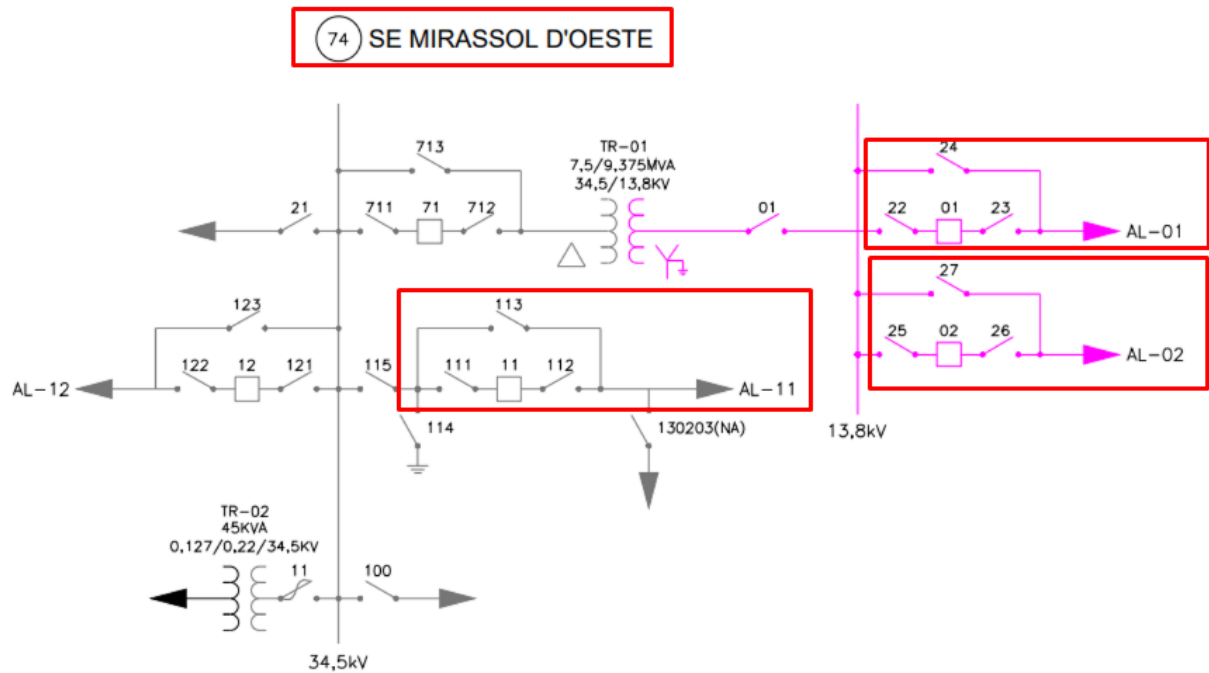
74 SE MIRASSOL D'OESTE

713

TR-01
7,5/9,375MVA
34,5/13,8KV

24

21

711

71

712

01

22

01

23

AL-01

27

123

113

25

02

26

AL-02

AL-12

122

12

121

115

111

11

112

AL-11

114

130203(NA)

13,8kV

TR-02
45KVA
0,127/0,22/34,5KV

11

100

34,5kV